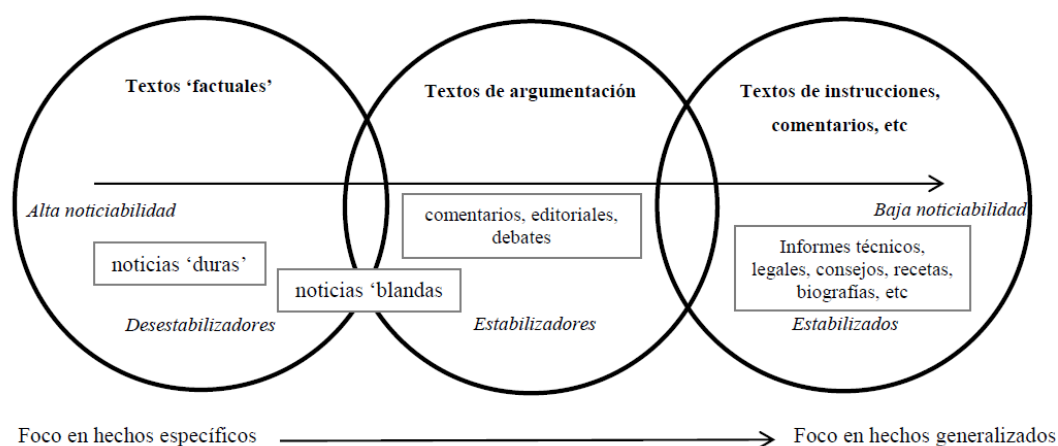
Textos 'factuales'

Textos de argumentación

Textos de instrucciones, comentarios, etc

Alta noticiabilidad

Baja noticiabilidad

comentarios, editoriales, debates

noticias 'duras'

noticias 'blandas

Informes técnicos, legales, consejos, recetas, biografías, etc

Desestabilizadores

Estabilizadores

Estabilizados

Foco en hechos específicos

Foco en hechos generalizados